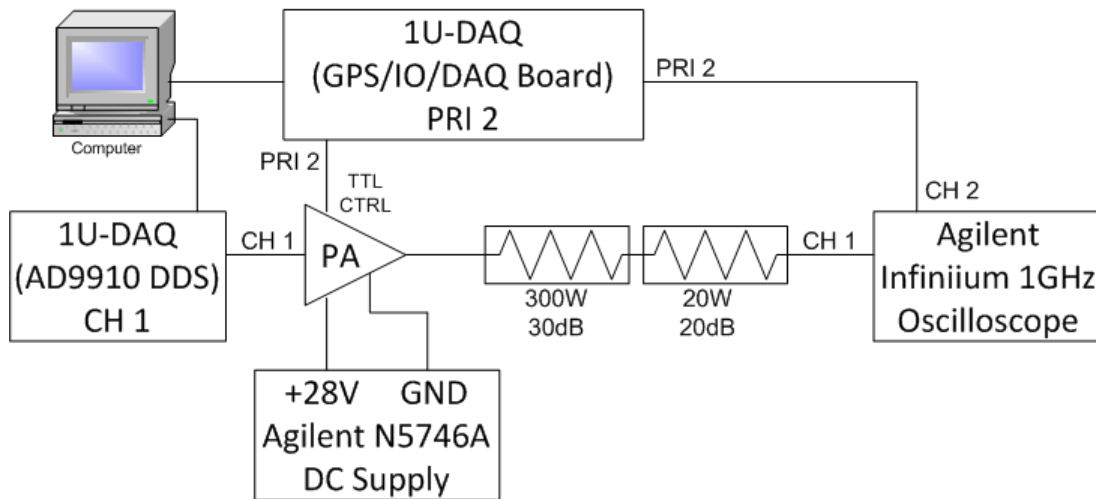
Computer

1U-DAQ
(GPS/IO/DAQ Board)
PRI 2

PRI 2

PRI 2

TTL
CTRL

CH 2

1U-DAQ
(AD9910 DDS)
CH 1

CH 1

PA

300W
30dB

20W
20dB

CH 1

Agilent
Infiniium 1GHz
Oscilloscope

+28V GND
Agilent N5746A
DC Supply